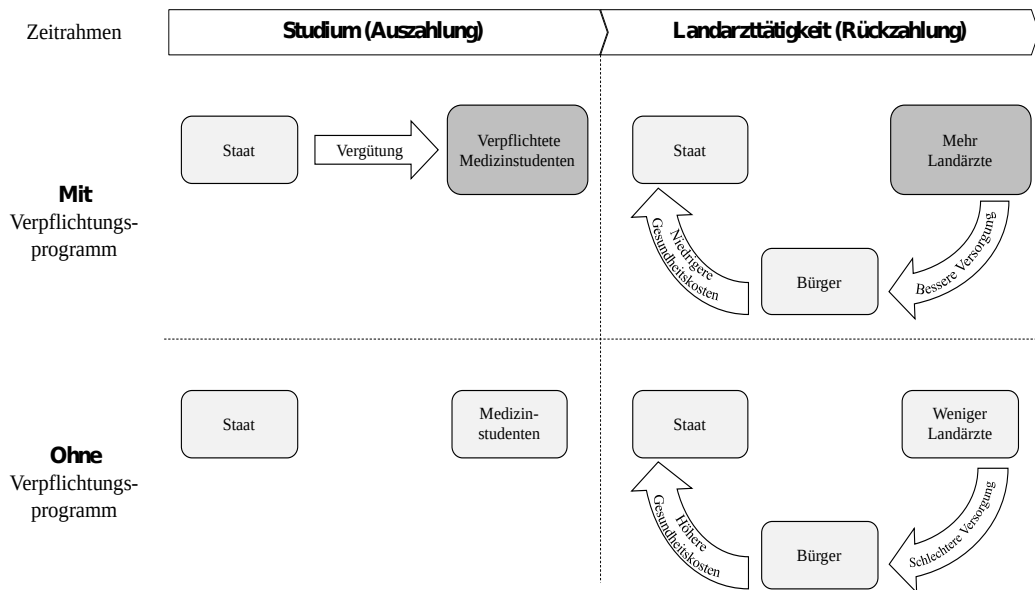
Zeitrahmen

Studium (Auszahlung)

Landarzttätigkeit (Rückzahlung)

Mit Verpflichtungsprogramm

Staat

Vergütung

Verpflichtete Medizinstudenten

Staat

Mehr Landärzte

Niedrigere Gesundheitskosten

Bürger

Bessere Versorgung

Ohne Verpflichtungsprogramm

Staat

Medizinstudenten

Staat

Weniger Landärzte

Höhere Gesundheitskosten

Bürger

Schlechtere Versorgung